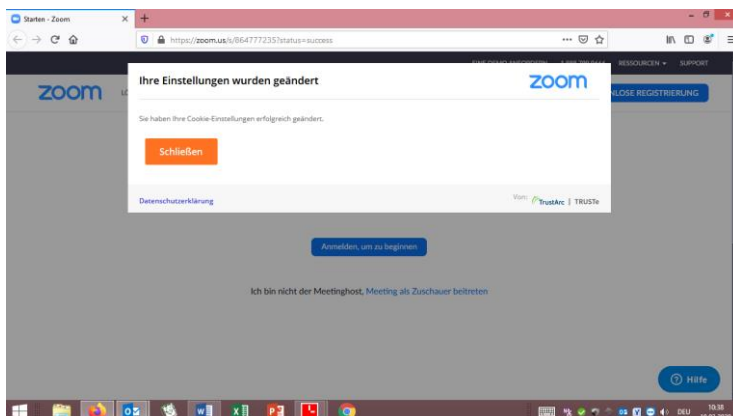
Starten - Zoom ×

https://zoom.us/s/864777235?status=success

zoom

ONLOSE REGISTRIERUNG

RESSOURCEN ▾ SUPPORT

Ihre Einstellungen wurden geändert

zoom

Sie haben Ihre Cookie-Einstellungen erfolgreich geändert.

Schließen

Datenschutzerklärung

Von: TrustArc | TRUSTe

Anmelden, um zu beginnen

Ich bin nicht der Meetinghost, Meeting als Zuschauer beitreten

Hilfe

DEU 10:38